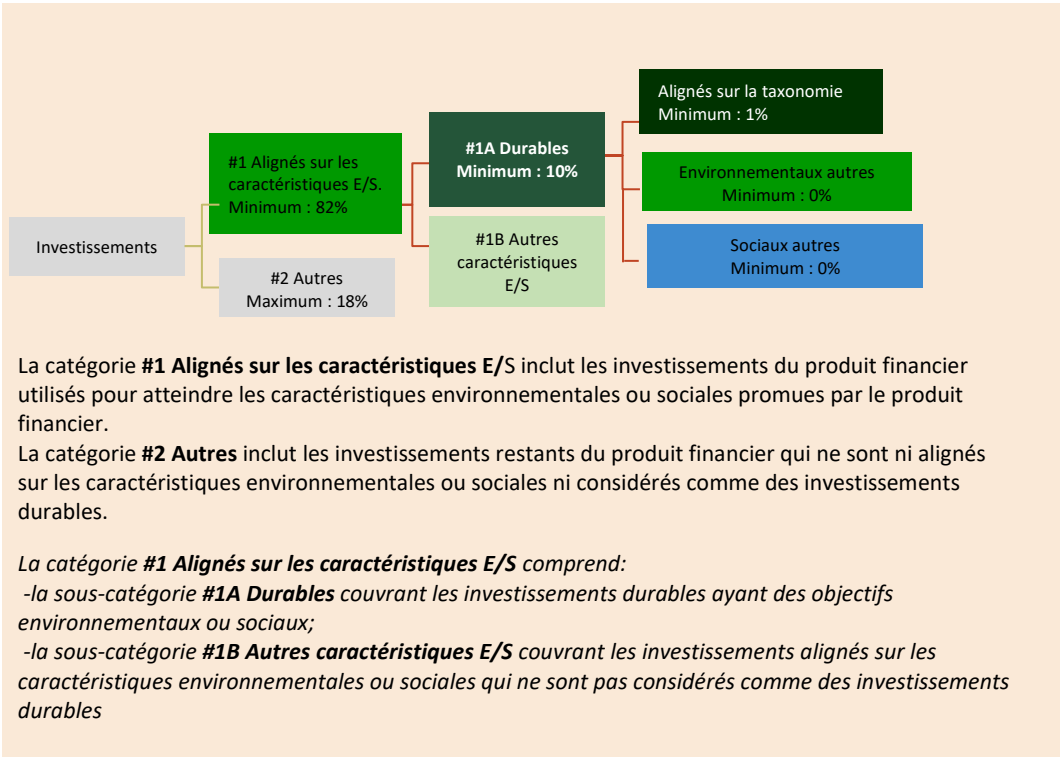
Investissements

#1 Alignés sur les caractéristiques E/S. Minimum : 82%

#2 Autres Maximum : 18%

#1A Durables Minimum : 10%

#1B Autres caractéristiques E/S

Alignés sur la taxonomie Minimum : 1%

Environnementaux autres Minimum : 0%

Sociaux autres Minimum : 0%

La catégorie **#1 Alignés sur les caractéristiques E/**S inclut les investissements du produit financier utilisés pour atteindre les caractéristiques environnementales ou sociales promues par le produit financier.
La catégorie **#2 Autres** inclut les investissements restants du produit financier qui ne sont ni alignés sur les caractéristiques environnementales ou sociales ni considérés comme des investissements durables.

*La catégorie **#1 Alignés sur les caractéristiques E/S** comprend:*
*-la sous-catégorie **#1A Durables** couvrant les investissements durables ayant des objectifs environnementaux ou sociaux;*
*-la sous-catégorie **#1B Autres caractéristiques E/S** couvrant les investissements alignés sur les caractéristiques environnementales ou sociales qui ne sont pas considérés comme des investissements durables*